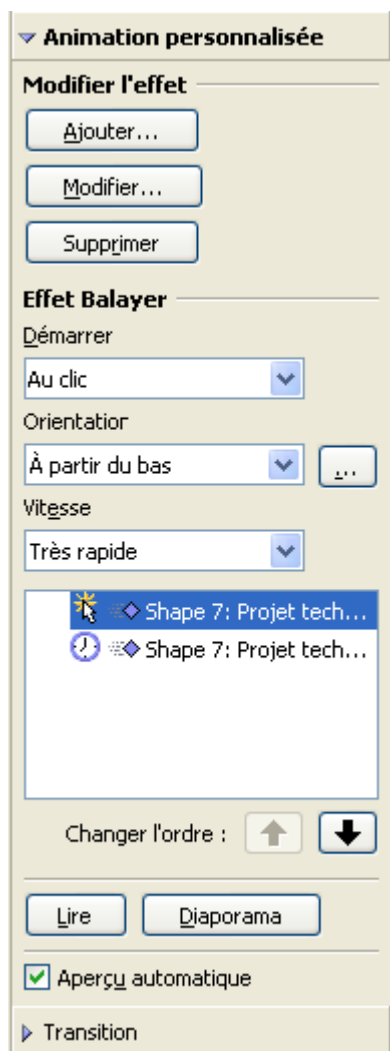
Animation personnalisée

Modifier l'effet

Ajouter...

Modifier...

Supprimer

Effet Balayer

Démarrer

Au clic

Orientatior

À partir du bas

...

Vitesse

Très rapide

Shape 7: Projet tech...

Shape 7: Projet tech...

Changer l'ordre :

Lire

Diaporama

Aperçu automatique

Transition